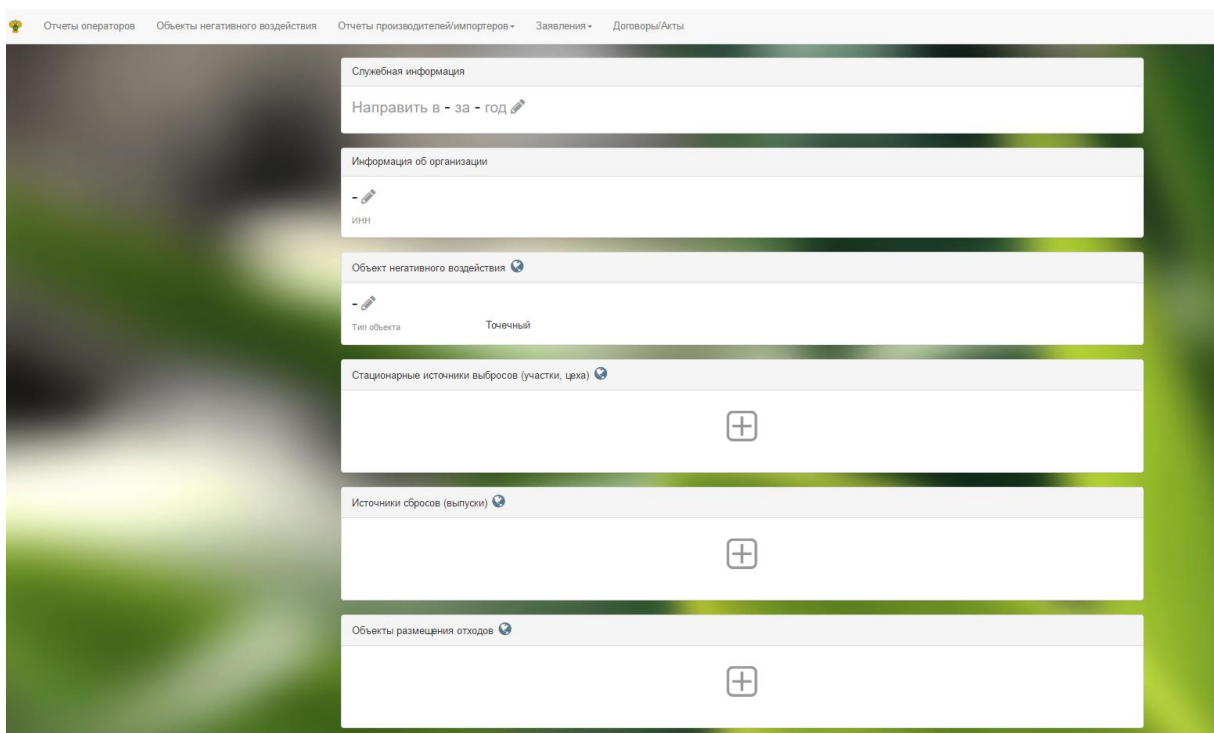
Отчеты операторов Объекты негативного воздействия Отчеты производителей/импортеров Заявления Договоры/Акты

Служебная информация

Направить в - за - год

Информация об организации

-

ИНН

Объект негативного воздействия

-

Тип объекта Точечный

Стационарные источники выбросов (участки, цеха)

Источники сбросов (выпуски)

Объекты размещения отходов